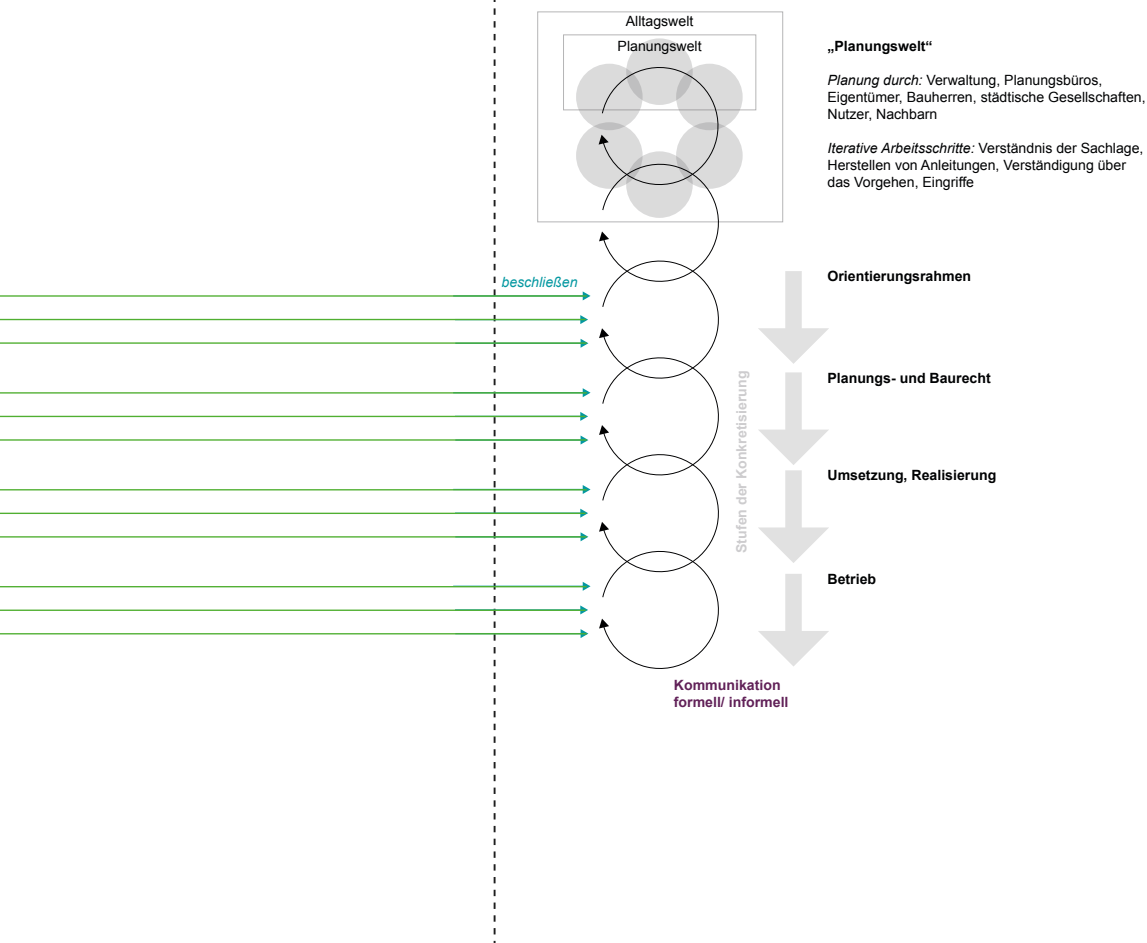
Alltagswelt

Planungswelt

„Planungswelt“

*Planung durch:* Verwaltung, Planungsbüros, Eigentümer, Bauherren, städtische Gesellschaften, Nutzer, Nachbarn

*Iterative Arbeitsschritte:* Verständnis der Sachlage, Herstellen von Anleitungen, Verständigung über das Vorgehen, Eingriffe

beschließen

Orientierungsrahmen

Planungs- und Baurecht

Stufen der Konkretisierung

Umsetzung, Realisierung

Betrieb

Kommunikation formell/ informell